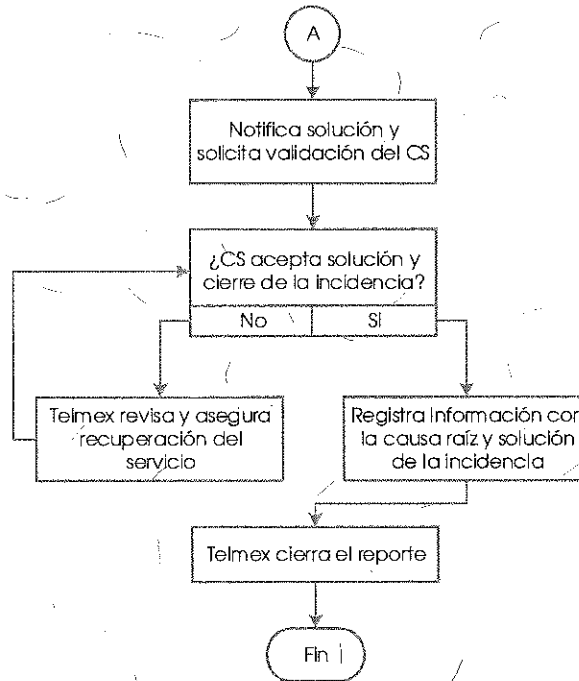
A

Notifica solución y solicita validación del CS

¿CS acepta solución y cierre de la incidencia?

No

Si

Telmex revisa y asegura recuperación del servicio

Registra información con la causa raíz y solución de la incidencia

Telmex cierra el reporte

Fin